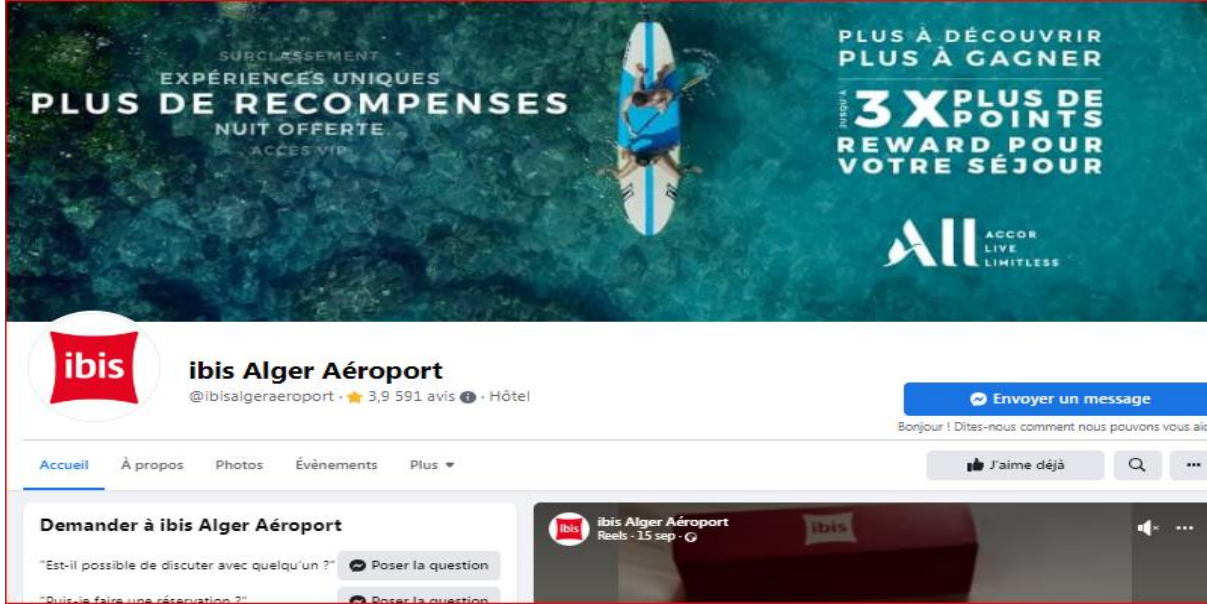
SURCLASSEMENT
EXPÉRIENCES UNIQUES
PLUS DE RECOMPENSES
NUIT OFFERTE
ACCES VIP

PLUS À DÉCOUVRIR
PLUS À GAGNER
JUSQU'À 3X PLUS DE POINTS
REWARD POUR VOTRE SÉJOUR

ALL ACCOR LIVE LIMITLESS

ibis

ibis Alger Aéroport
@ibisalgeraeroport · 3,9 591 avis · Hôtel

Envoyer un message
Bonjour ! Dites-nous comment nous pouvons vous aid

Accueil À propos Photos Évènements Plus

J'aime déjà

Demander à ibis Alger Aéroport
"Est-il possible de discuter avec quelqu'un ?" Poser la question
"Puis-je faire une réservation ?" Poser la question

ibis Alger Aéroport
Reels · 15 sep ·
ibis